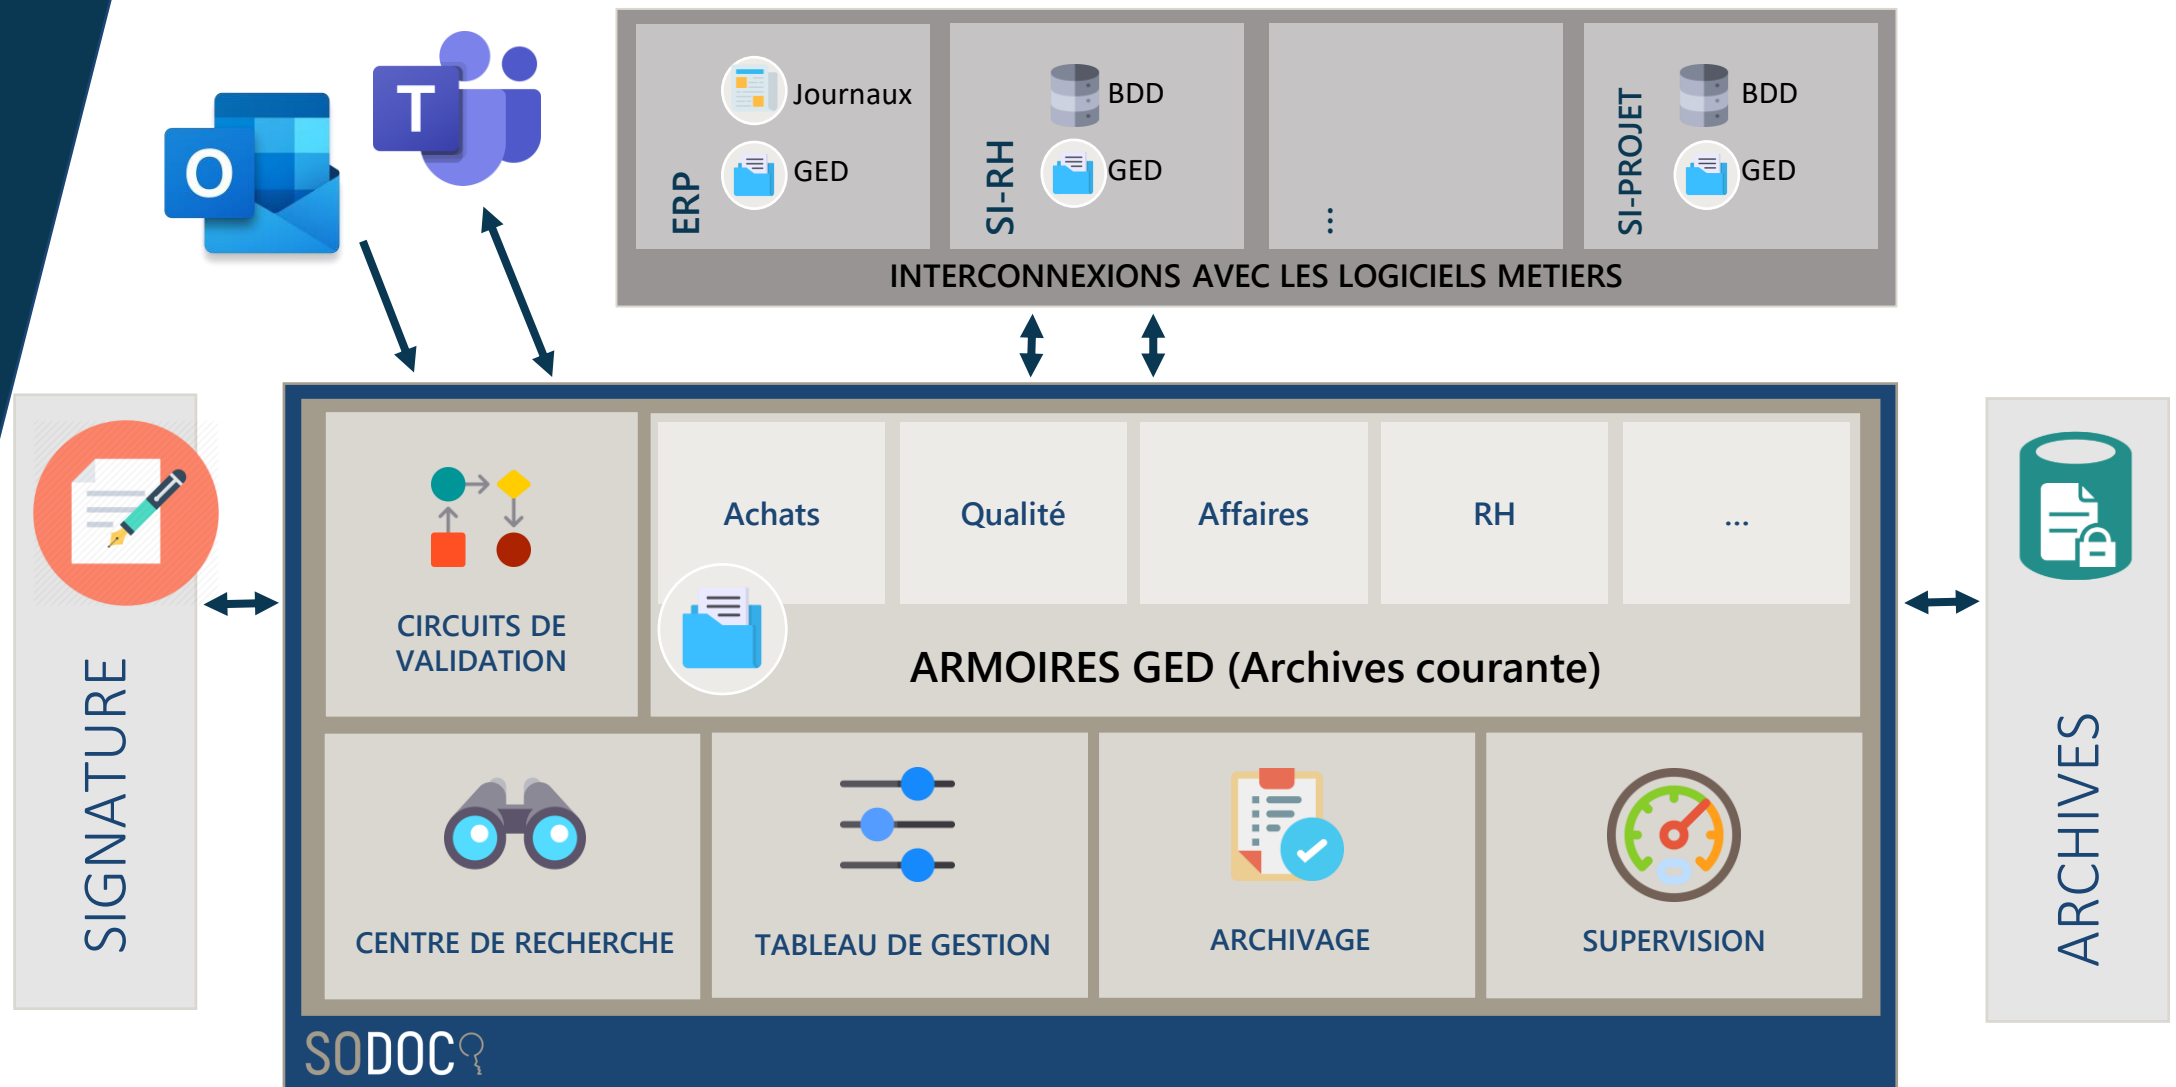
ERP
Journaux
GED

SI-RH
BDD
GED

⋮

SI-PROJET
BDD
GED

INTERCONNEXIONS AVEC LES LOGICIELS METIERS

SIGNATURE

CIRCUITS DE VALIDATION

Achats
Qualité
Affaires
RH
...

ARMOIRES GED (Archives courante)

CENTRE DE RECHERCHE
TABLEAU DE GESTION
ARCHIVAGE
SUPERVISION

SODOC

ARCHIVES